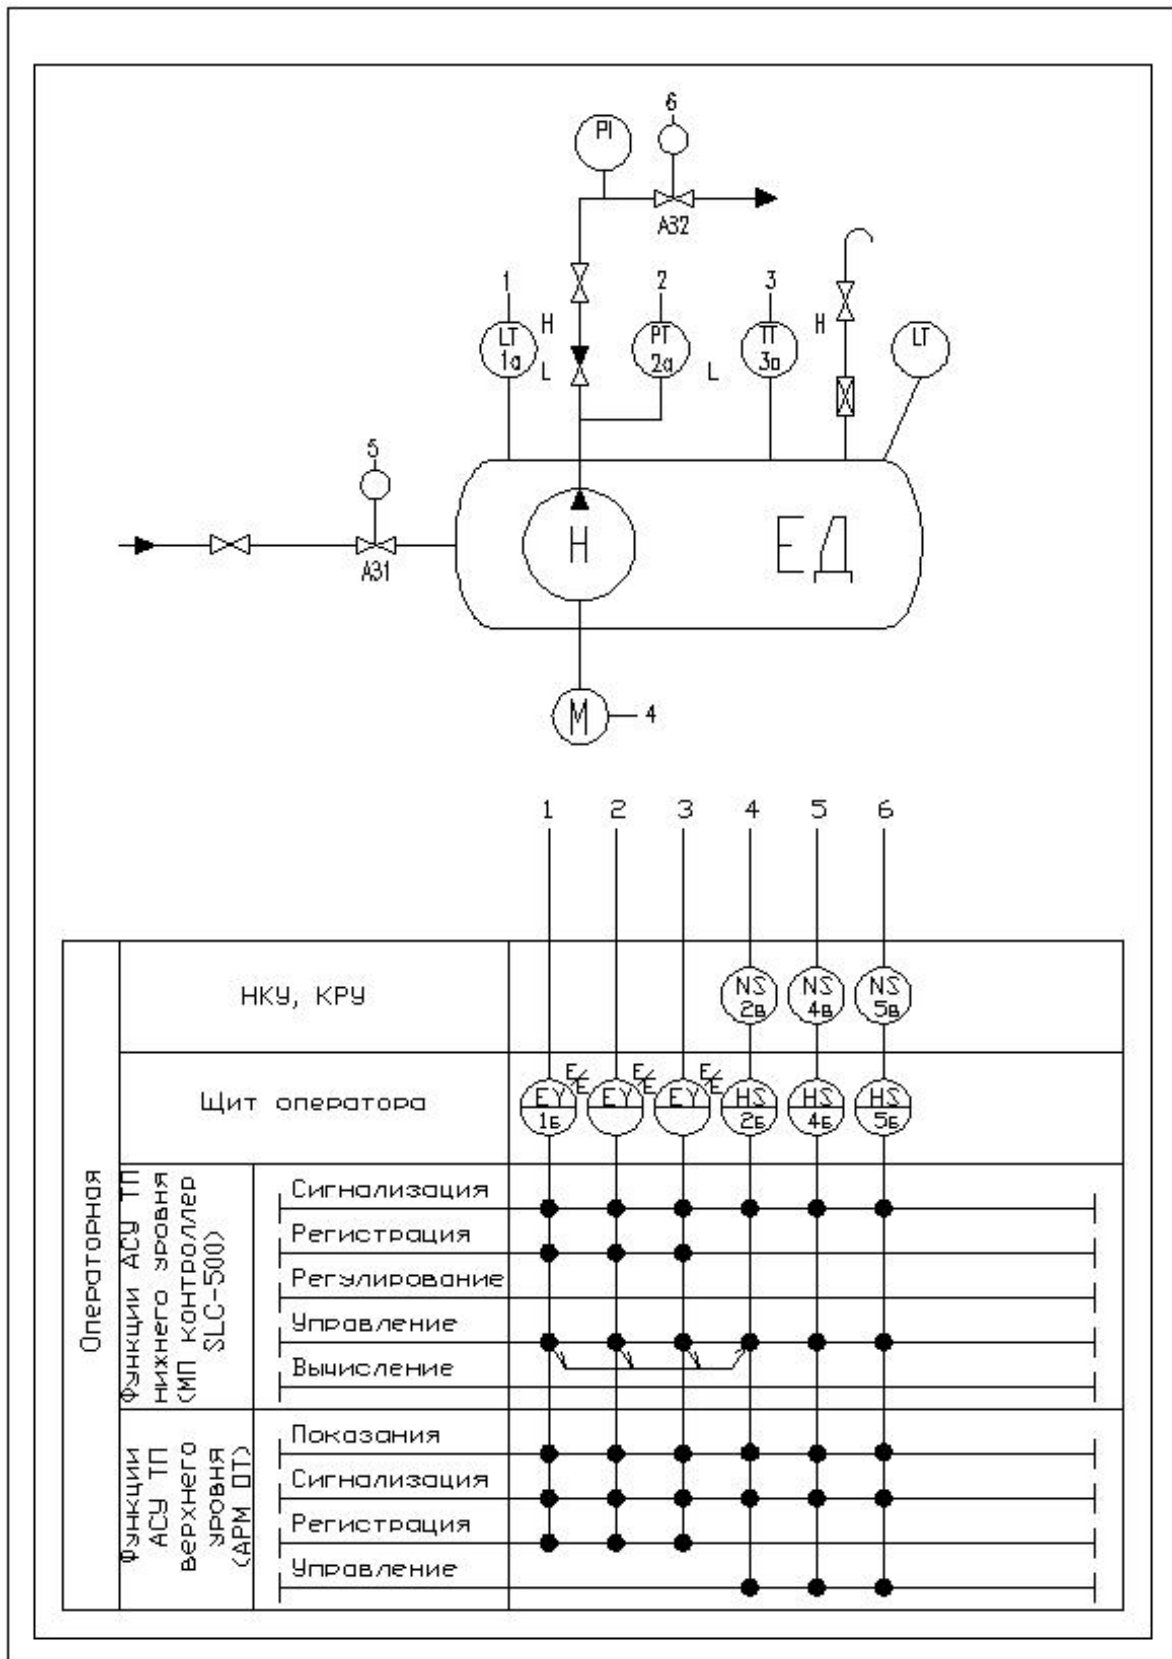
6
PI
АЗ2
1
2
3
LT
1а
H
L
PT
2а
L
TT
3а
H
LT
5
АЗ1
Н
ЕД
М
4

1 2 3 4 5 6

НКУ, КРУ
NS 2в
NS 4в
NS 5в

Щит оператора
EY 1б
E E
EY
E E
EY
E E
HS 2б
HS 4б
HS 5б

Операторная

Функции АСУ ТП нижнего уровня (МП контроллер SLC-500)
Сигнализация
Регистрация
Регулирование
Управление
Вычисление

Функции АСУ ТП верхнего уровня (АРМ ОТ)
Показания
Сигнализация
Регистрация
Управление